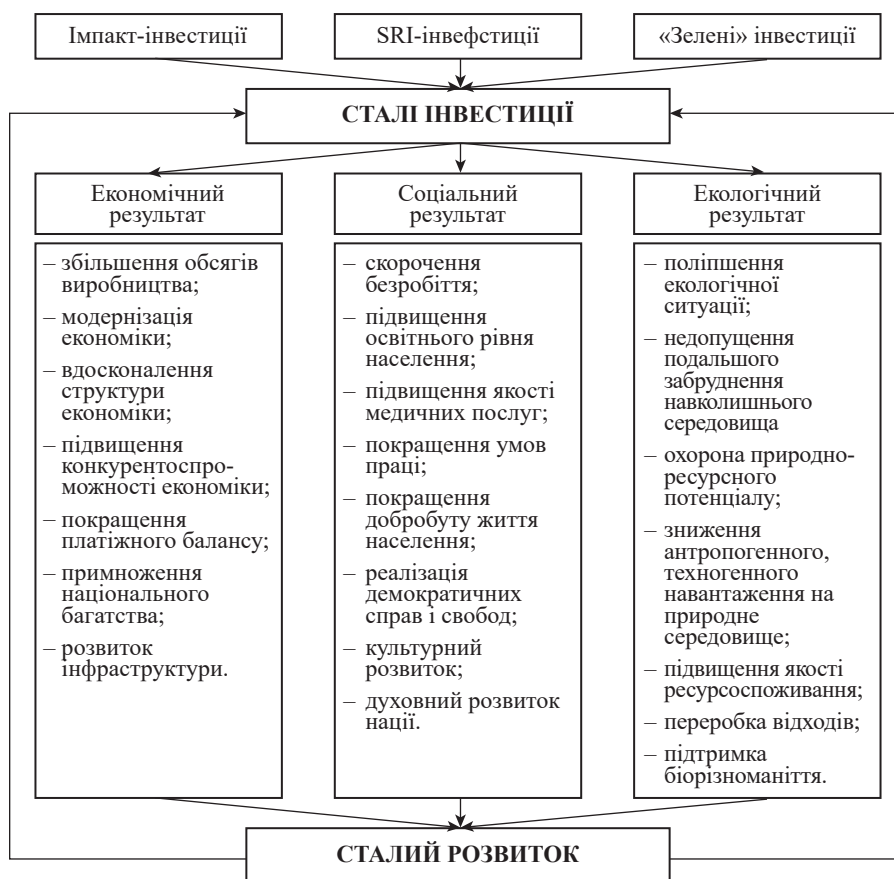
Імпакт-інвестиції

SRI-інвефстиції

«Зелені» інвестиції

СТАЛІ ІНВЕСТИЦІЇ

Економічний результат

– збільшення обсягів виробництва;
– модернізація економіки;
– вдосконалення структури економіки;
– підвищення конкурентоспроможності економіки;
– покращення платіжного балансу;
– примноження національного багатства;
– розвиток інфраструктури.

Соціальний результат

– скорочення безробіття;
– підвищення освітнього рівня населення;
– підвищення якості медичних послуг;
– покращення умов праці;
– покращення добробуту життя населення;
– реалізація демократичних справ і свобод;
– культурний розвиток;
– духовний розвиток нації.

Екологічний результат

– поліпшення екологічної ситуації;
– недопущення подальшого забруднення навколишнього середовища
– охорона природно-ресурсного потенціалу;
– зниження антропогенного, техногенного навантаження на природне середовище;
– підвищення якості ресурсоспоживання;
– переробка відходів;
– підтримка біорізноманіття.

СТАЛИЙ РОЗВИТОК